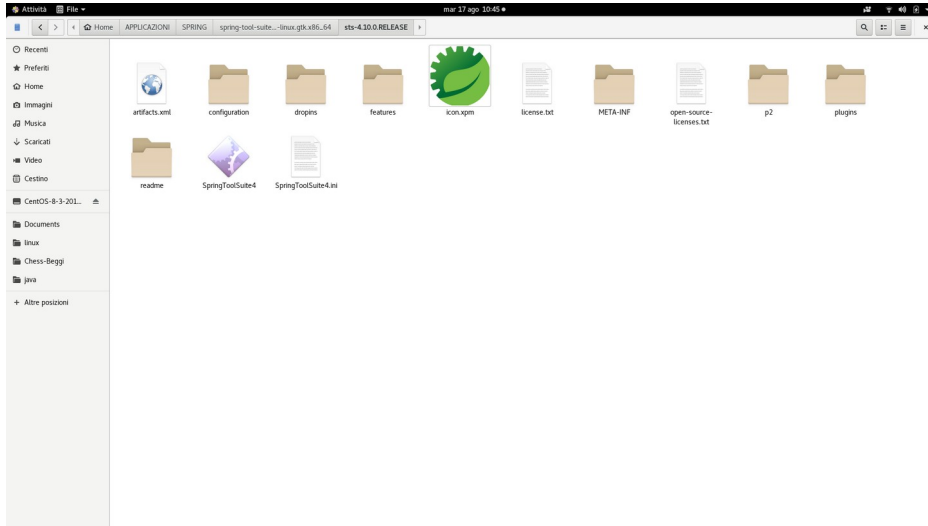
Attività File ▾
mar 17 ago 10:45 ●

Home APPLICAZIONI SPRING spring-tool-suite...-linux.gtk.x86_64 sts-4.10.0.RELEASE

Recenti
Preferiti
Home
Immagini
Musica
Scaricati
Video
Cestino
CentOS-8-3-201...
Documents
linux
Chess-Beggi
java
+ Altre posizioni

artifacts.xml
configuration
dropins
features
icon.xpm
license.txt
META-INF
open-source-licenses.txt
p2
plugins
readme
SpringToolSuite4
SpringToolSuite4.ini